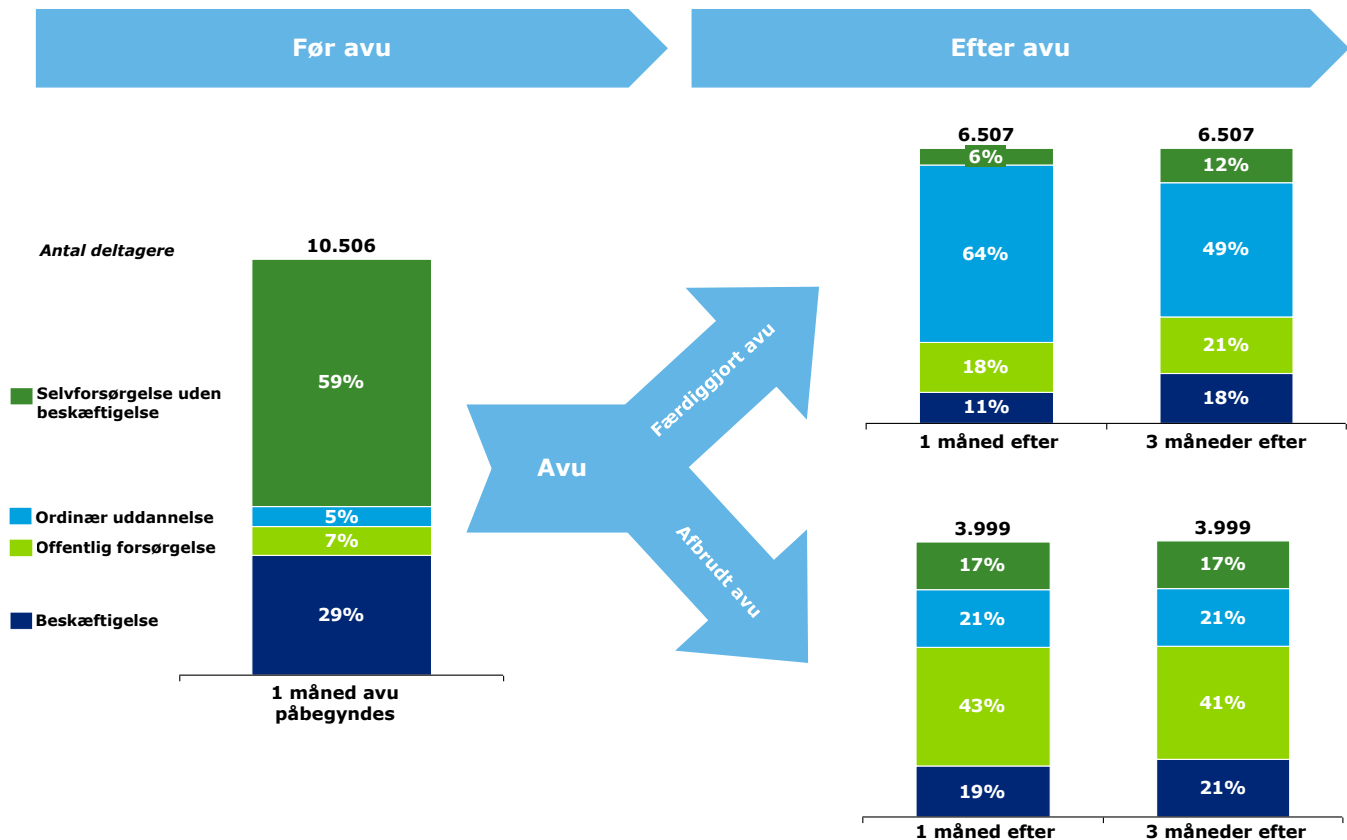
Før avu

Efter avu

Antal deltagere

10.506

59%

5%

7%

29%

1 måned avu påbegyndes

Selvforsørgelse uden beskæftigelse

Ordinær uddannelse

Offentlig forsørgelse

Beskæftigelse

Avu

Færdiggjort avu

Afbrudt avu

6.507

6%

64%

18%

11%

6.507

12%

49%

21%

18%

1 måned efter

3 måneder efter

3.999

17%

21%

43%

19%

3.999

17%

21%

41%

21%

1 måned efter

3 måneder efter